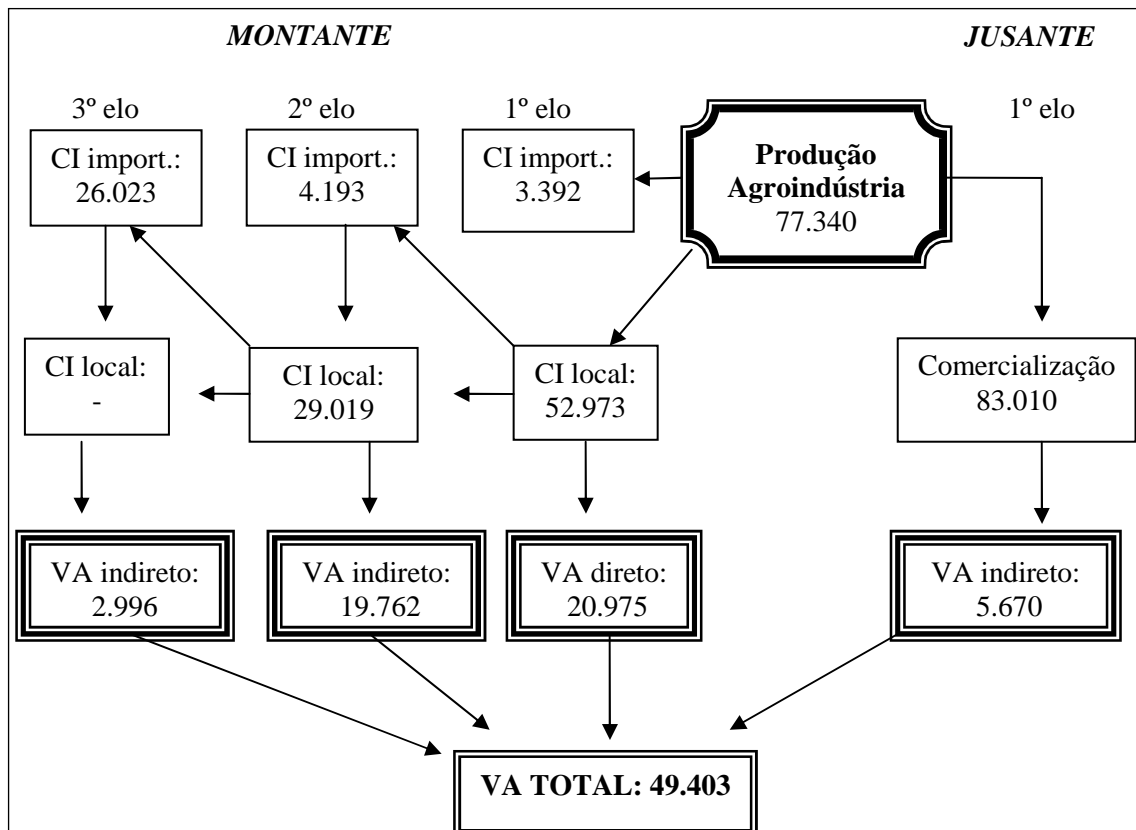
MONTANTE

JUSANTE

3º elo

2º elo

1º elo

1º elo

CI import.: 26.023

CI import.: 4.193

CI import.: 3.392

**Produção Agroindústria** 77.340

CI local: -

CI local: 29.019

CI local: 52.973

Comercialização 83.010

VA indireto: 2.996

VA indireto: 19.762

VA direto: 20.975

VA indireto: 5.670

**VA TOTAL: 49.403**